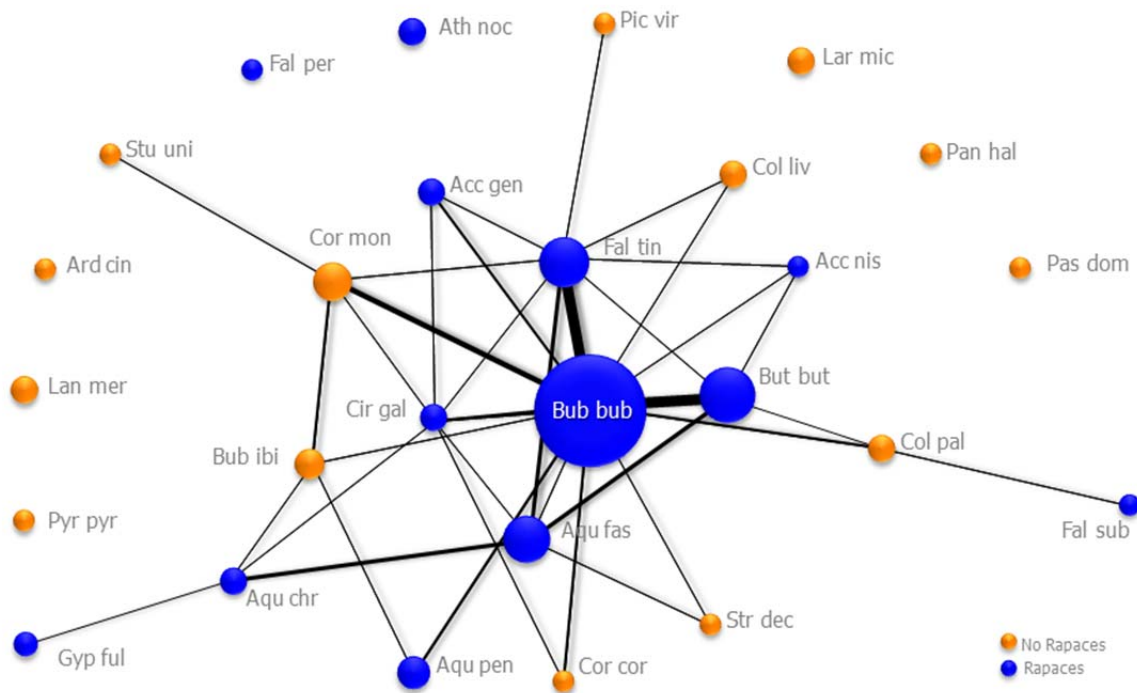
Ath noc
Pic vir
Lar mic
Fal per
Stu uni
Pan hal
Col liv
Acc gen
Fal tin
Cor mon
Acc nis
Ard cin
Pas dom
But but
Lan mer
Bub bub
Cir gal
Col pal
Bub ibi
Pyr pyr
Aqu fas
Fal sub
Aqu chr
Str dec
Gyp ful
Aqu pen
Cor cor
No Rapaces
Rapaces